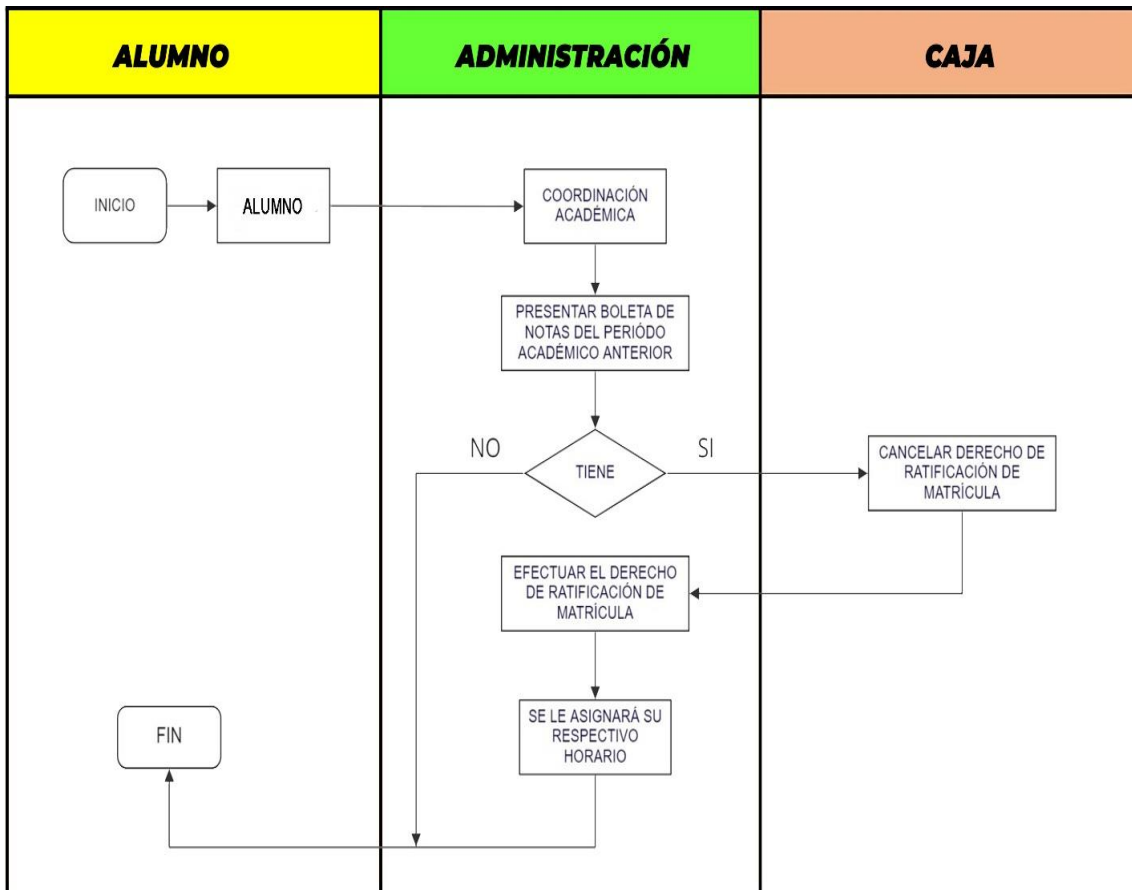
ALUMNO

ADMINISTRACIÓN

CAJA

INICIO

ALUMNO

COORDINACIÓN ACADÉMICA

PRESENTAR BOLETA DE NOTAS DEL PERIÓDO ACADÉMICO ANTERIOR

NO

TIENE

SI

CANCELAR DERECHO DE RATIFICACIÓN DE MATRÍCULA

EFECTUAR EL DERECHO DE RATIFICACIÓN DE MATRÍCULA

SE LE ASIGNARÁ SU RESPECTIVO HORARIO

FIN